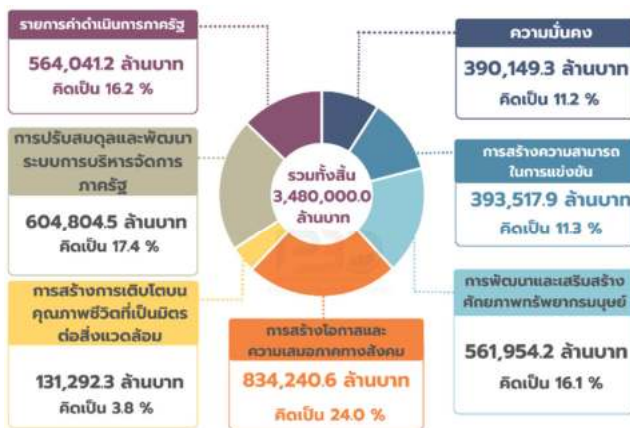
รายการค่าดำเนินการภาครัฐ

564,041.2 ล้านบาท
คิดเป็น 16.2 %

การปรับสมดุลและพัฒนาระบบการบริหารจัดการภาครัฐ

604,804.5 ล้านบาท
คิดเป็น 17.4 %

การสร้างการเติบโตบนคุณภาพชีวิตที่เป็นมิตรต่อสิ่งแวดล้อม

131,292.3 ล้านบาท
คิดเป็น 3.8 %

รวมทั้งสิ้น
3,480,000.0
ล้านบาท

การสร้างโอกาสและความเสมอภาคทางสังคม

834,240.6 ล้านบาท
คิดเป็น 24.0 %

ความมั่นคง

390,149.3 ล้านบาท
คิดเป็น 11.2 %

การสร้างความสามารถในการแข่งขัน

393,517.9 ล้านบาท
คิดเป็น 11.3 %

การพัฒนาและเสริมสร้างศักยภาพทรัพยากรมนุษย์

561,954.2 ล้านบาท
คิดเป็น 16.1 %